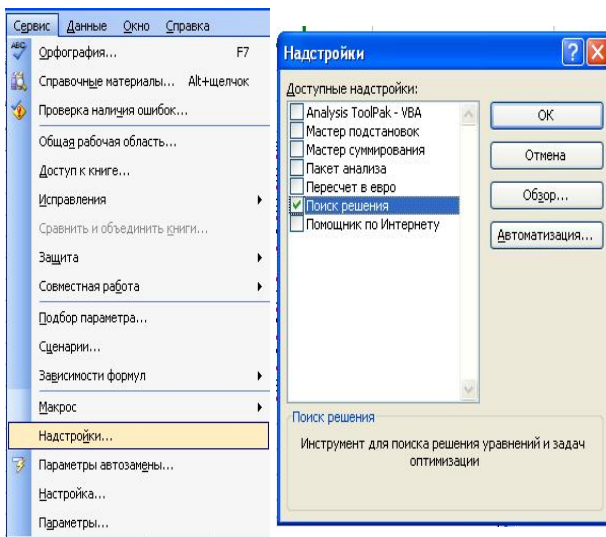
Сервис Данные Окно Справка

Орфография... F7
Справочные материалы... Alt+щелчок
Проверка наличия ошибок...
Общая рабочая область...
Доступ к книге...
Исправления
Сравнить и объединить книги...
Защита
Совместная работа
Подбор параметра...
Сценарии...
Зависимости формул
Макрос
Надстройки...
Параметры автозамены...
Настройка...
Параметры...

Надстройки

Доступные надстройки:
Analysis ToolPak - VBA
Мастер подстановок
Мастер суммирования
Пакет анализа
Пересчет в евро
Поиск решения
Помощник по Интернету

OK
Отмена
Обзор...
Автоматизация...

Поиск решения
Инструмент для поиска решения уравнений и задач оптимизации